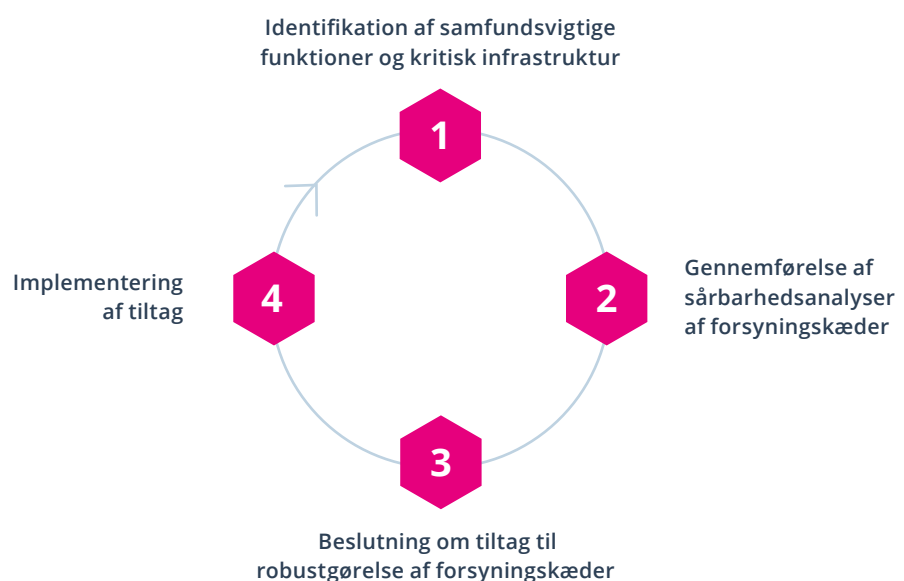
Identifikation af samfundsvigtige funktioner og kritisk infrastruktur

1

Implementering af tiltag

4

2

Gennemførelse af sårbarhedsanalyser af forsyningskæder

3

Beslutning om tiltag til robustgørelse af forsyningskæder